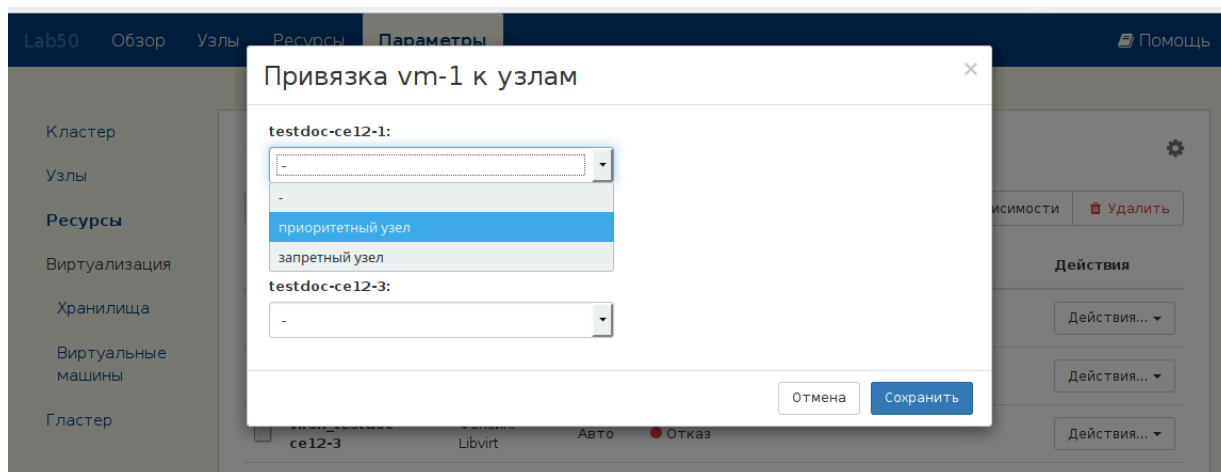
Lab50 Обзор Узлы Ресурсы Параметры

Помощь

Кластер

Узлы

Ресурсы

Виртуализация

Хранилища

Виртуальные машины

Гластер

Привязка vm-1 к узлам

×

testdoc-ce12-1:

-

-

приоритетный узел

запретный узел

testdoc-ce12-3:

-

Отмена

Сохранить

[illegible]висимости

Удалить

Действия

Действия...

Действия...

Действия...

ce12-3

Libvirt

Авто

Отказ